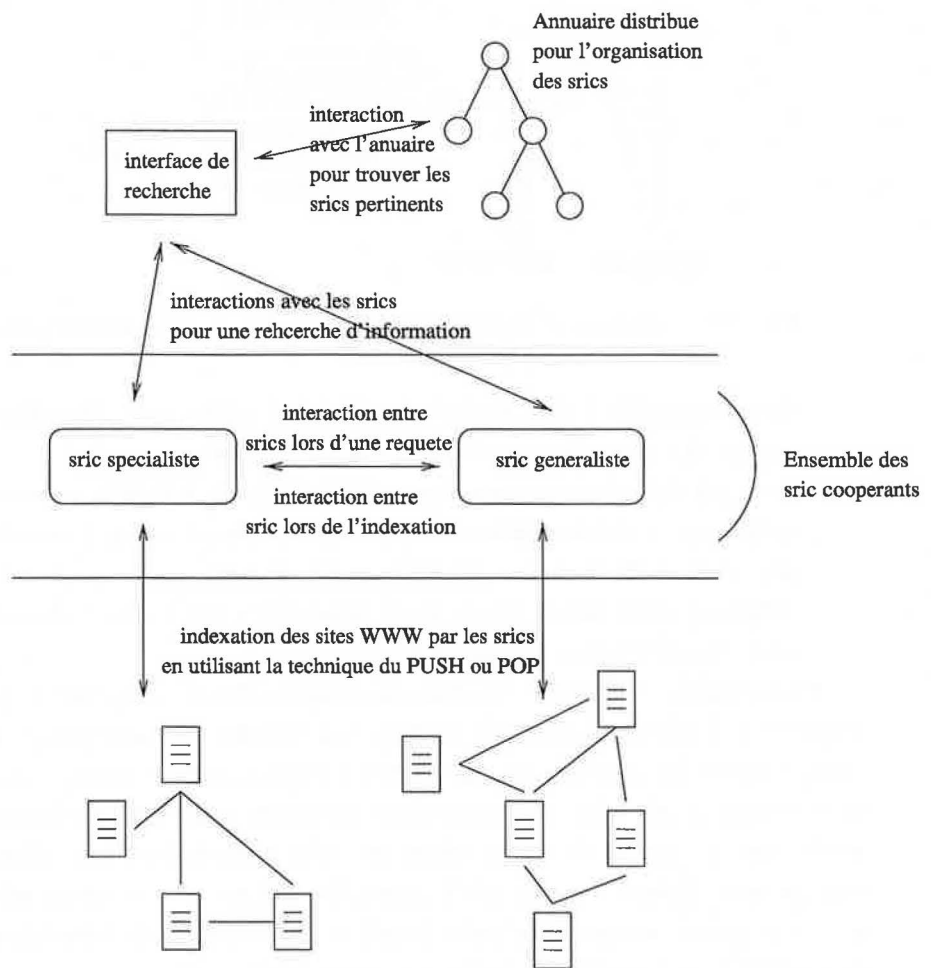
Annuaire distribue pour l'organisation des srics

interaction avec l'anuaire pour trouver les srics pertinents

interface de recherche

interactions avec les srics pour une rehcerche d'information

interaction entre srics lors d'une requete

sric specialiste

sric generaliste

interaction entre sric lors de l'indexation

Ensemble des sric cooperants

indexation des sites WWW par les srics en utilisant la technique du PUSH ou POP